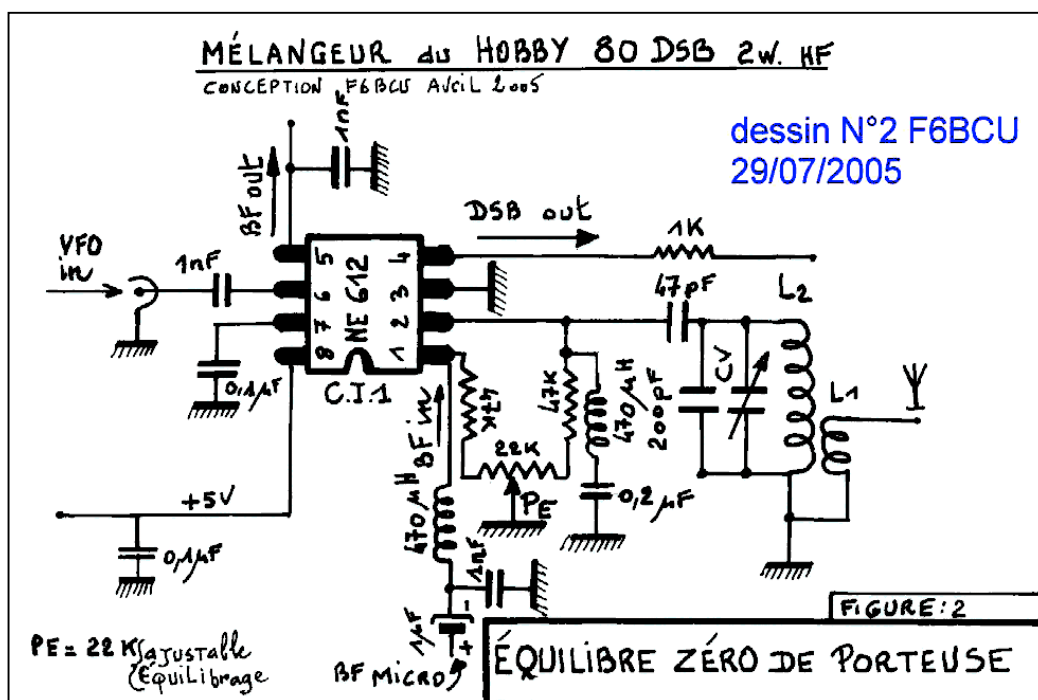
MÉLANGEUR du HOBBY 80 DSB 2W. HF
CONCEPTION F6BCU AVRIL 2005

dessin N°2 F6BCU
29/07/2005

BF out
1nF
DSB out
1K
VFO in
1nF
5 6 7 8
4 3 2 1
NE 612
47pF
L2
0,1µF
C.I.1
47K
47K
470µH
200pF
CV
L1
BF in
22K
PE
0,2µF
+5V
470µH
0,1µF
1nF
1µF
- +
FIGURE: 2
PE = 22 K ajustable (Équilibrage
BF MICRO
ÉQUILIBRE ZÉRO DE PORTEUSE